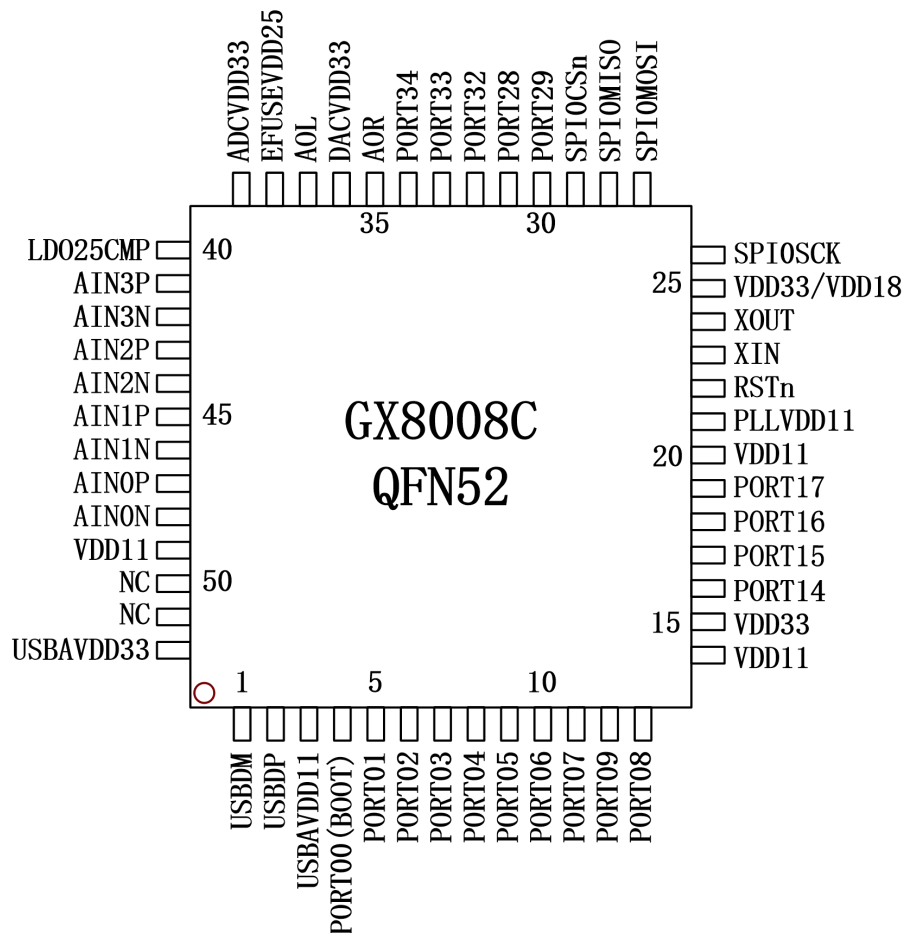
ADCVDD33
EFUSEVDD25
AOL
DACVDD33
AOR
PORT34
PORT33
PORT32
PORT28
PORT29
SPI0CSn
SPI0MISO
SPI0MOSI

35
30

LDO25CMP
AIN3P
AIN3N
AIN2P
AIN2N
AIN1P
AIN1N
AIN0P
AIN0N
VDD11
NC
NC
USBAVDD33

40
45
50

GX8008C
QFN52

SPI0SCK
VDD33/VDD18
XOUT
XIN
RSTn
PLLVDD11
VDD11
PORT17
PORT16
PORT15
PORT14
VDD33
VDD11

25
20
15

1
5
10

USBDM
USBDP
USBAVDD11
PORT00(BOOT)
PORT01
PORT02
PORT03
PORT04
PORT05
PORT06
PORT07
PORT09
PORT08